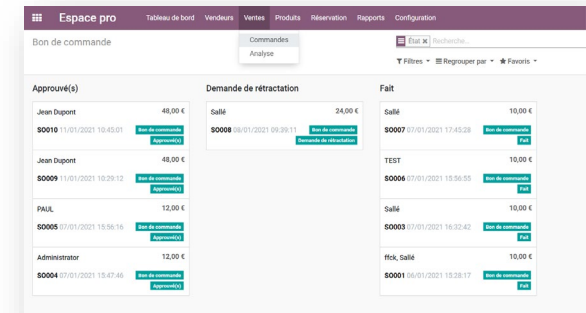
Espace pro Tableau de bord Vendeurs Ventes Produits Réservation Rapports Configuration

Commandes
Analyse

Bon de commande

État × Recherche...

Filtres Regrouper par Favoris

Approuvé(s)

Jean Dupont 48,00 €
S0010 11/01/2021 10:45:01 Bon de commande Approuvé(s)

Jean Dupont 48,00 €
S0009 11/01/2021 10:29:12 Bon de commande Approuvé(s)

PAUL 12,00 €
S0005 07/01/2021 15:56:16 Bon de commande Approuvé(s)

Administrator 12,00 €
S0004 07/01/2021 15:47:46 Bon de commande Approuvé(s)

Demande de rétractation

Sallé 24,00 €
S0008 08/01/2021 09:39:11 Bon de commande Demande de rétractation

Fait

Sallé 10,00 €
S0007 07/01/2021 17:45:28 Bon de commande Fait

TEST 10,00 €
S0006 07/01/2021 15:56:55 Bon de commande Fait

Sallé 10,00 €
S0003 07/01/2021 16:32:42 Bon de commande Fait

ffck, Sallé 10,00 €
S0001 06/01/2021 15:28:17 Bon de commande Fait